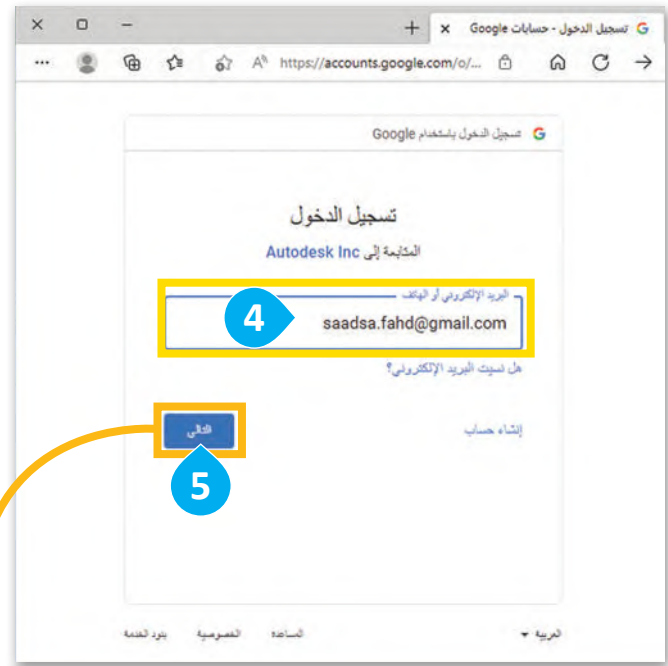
تسجيل الدخول - حسابات Google

https://accounts.google.com/o/...

تسجيل الدخول باستخدام Google

تسجيل الدخول

المتابعة إلى Autodesk Inc

البريد الإلكتروني أو الهاتف

saadsa.fahd@gmail.com

4

هل نسيت البريد الإلكتروني؟

إنشاء حساب

التالي

5

العربية

المساعدة

الخصوصية

بنود الخدمة